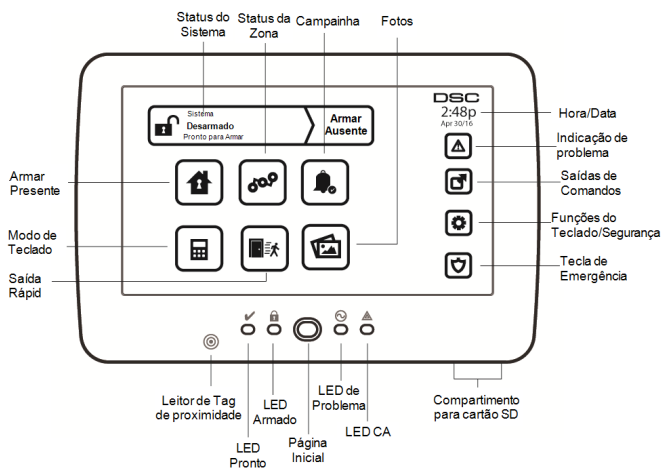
Status do Sistema

Status da Zona

Campainha

Fotos

Sistema
Desarmado
Pronto para Armar

Armar Ausente

DSC
2:48p
Apr 30/16

Hora/Data

Indicação de problema

Saídas de Comandos

Funções do Teclado/Segurança

Tecla de Emergência

Armar Presente

Modo de Teclado

Saída Rápid

Leitor de Tag de proximidade

LED Pronto

LED Armado

Página Inicial

LED de Problema

LED CA

Compartimento para cartão SD